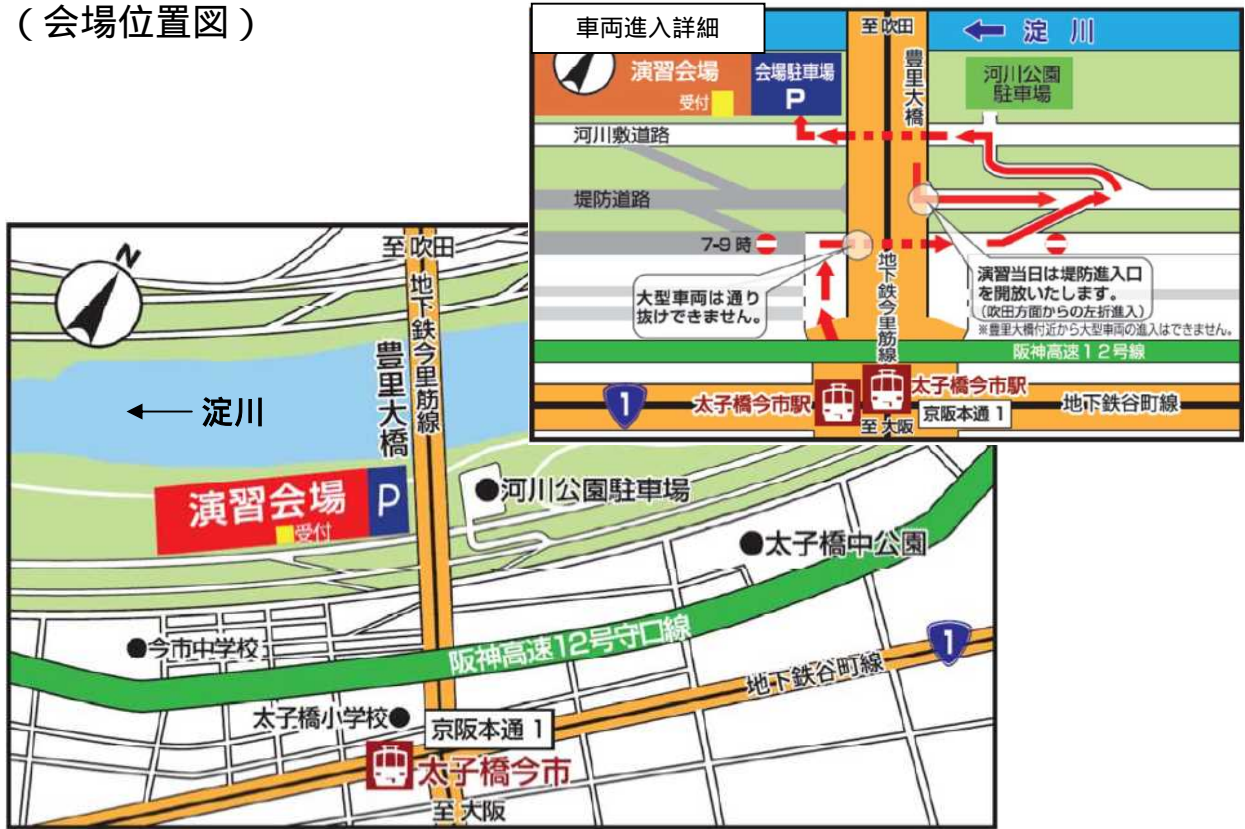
（会場位置図）

車両進入詳細

至 吹田

淀 川

演習会場

受付

会場駐車場

P

豊里大橋

河川公園駐車場

河川敷道路

堤防道路

7-9 時

大型車両は通り抜けできません。

地下鉄今里筋線

演習当日は堤防進入口を開放いたします。（吹田方面からの左折進入）

※豊里大橋付近から大型車両の進入はできません。

阪神高速１２号線

1

太子橋今市駅

太子橋今市駅

京阪本通 1

地下鉄谷町線

至 大阪

至 吹田

N

地下鉄今里筋線

豊里大橋

淀川

演習会場

P

受付

河川公園駐車場

太子橋中公園

今市中学校

阪神高速12号守口線

1

地下鉄谷町線

太子橋小学校

京阪本通 1

太子橋今市

至 大阪